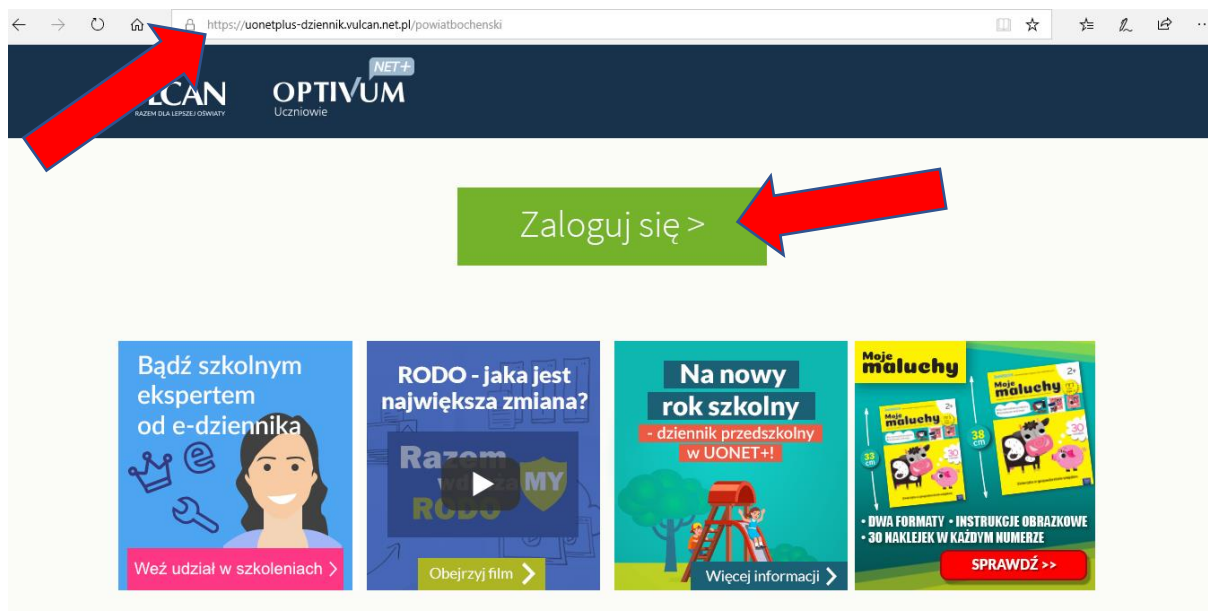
https://uonetplus-dziennik.vulcan.net.pl/powiatbochenski

LCAN
RAZEM DLA LEPSZEJ OŚWIATY

OPTIVUM NET+
Uczniowie

Zaloguj się >

Bądź szkolnym ekspertem od e-dziennika

Weź udział w szkoleniach >

RODO - jaka jest największa zmiana?

Razem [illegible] MY RODO

Obejrzyj film >

Na nowy rok szkolny

- dziennik przedszkolny w UONET+!

Więcej informacji >

Moje maluchy

Moje maluchy 2+

Moje maluchy 2+

33 cm

38 cm

30

30

• DWA FORMATY • INSTRUKCJE OBRAZKOWE
• 30 NAKLEJEK W KAŻDYM NUMERZE

SPRAWDŹ >>